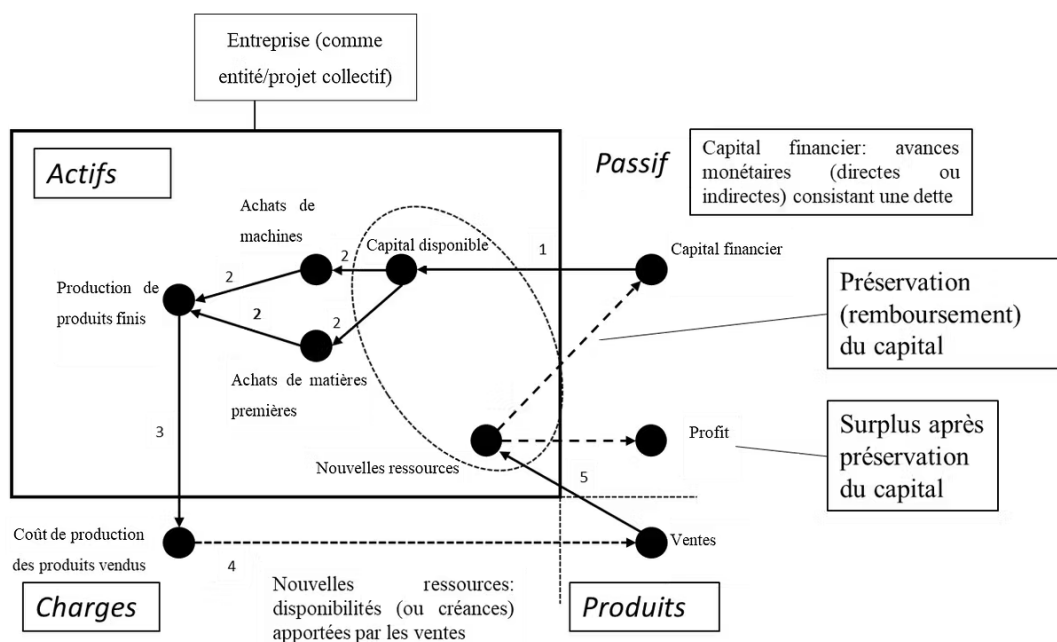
Entreprise (comme entité/projet collectif)

Actifs

Passif

Capital financier: avances monétaires (directes ou indirectes) consistant une dette

Achats de machines

Capital disponible

1

Capital financier

2

2

Production de produits finis

2

2

Préservation (remboursement) du capital

Achats de matières premières

3

Profit

Surplus après préservation du capital

Nouvelles ressources

5

Coût de production des produits vendus

Ventes

4

Nouvelles ressources: disponibilités (ou créances) apportées par les ventes

Charges

Produits